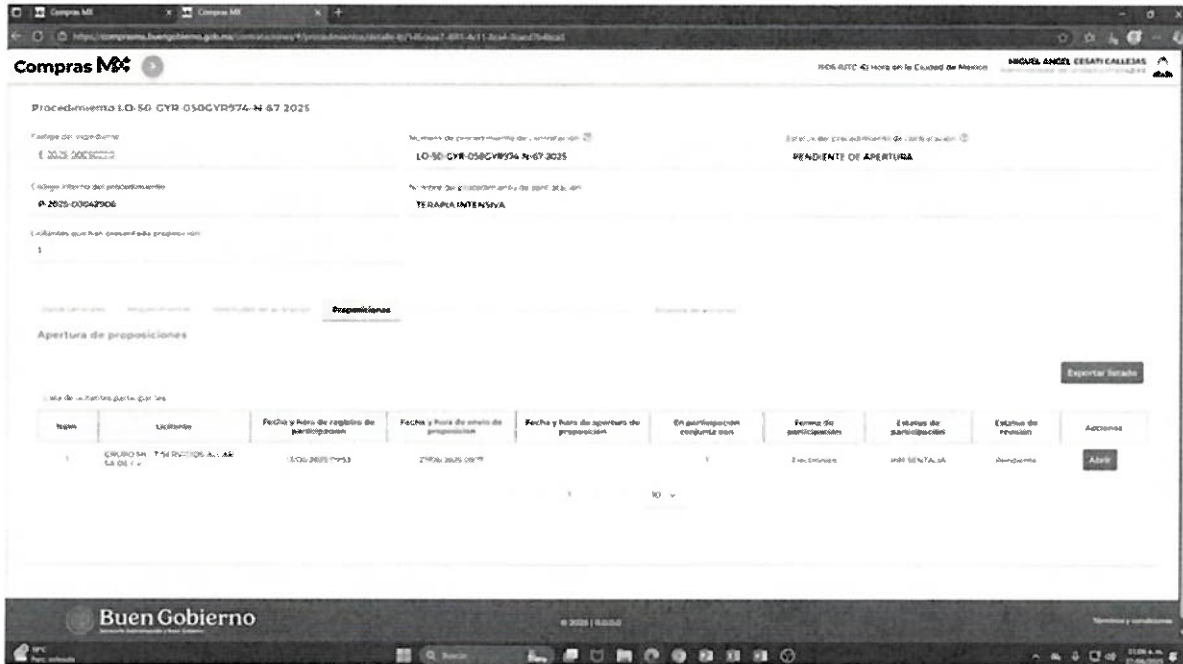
Compras MX    Compras MX

https://comprasmx.buengobierno.gob.mx/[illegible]

Compras MX

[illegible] Hora en la Ciudad de Mexico    MIGUEL ANGEL CESATI CALLEJAS

Procedimiento LO-50-GYR-050GYR974-N-67-2025

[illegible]
E-2025-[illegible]

Número de procedimiento de contratación
LO-50-GYR-050GYR974-N-67-2025

Estatus del procedimiento de contratación
PENDIENTE DE APERTURA

Código interno del procedimiento
P-2025-00042906

Nombre del procedimiento de contratación
TERAPIA INTENSIVA

Licitantes que han presentado proposición
1

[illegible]    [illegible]    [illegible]    Proposiciones    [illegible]

Apertura de proposiciones

Exportar listado

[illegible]

| Número | Licitante | Fecha y hora de registro de participación | Fecha y hora de envío de proposición | Fecha y hora de apertura de proposición | En participación conjunta con | Forma de participación | Estatus de participación | Estatus de revisión | Acciones |
|---|---|---|---|---|---|---|---|---|---|
| 1 | GRUPO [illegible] SA DE CV | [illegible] | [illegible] |  | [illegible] | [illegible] | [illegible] | Pendiente | Abrir |

1    10

Buen Gobierno

© 2025 | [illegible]

Términos y condiciones